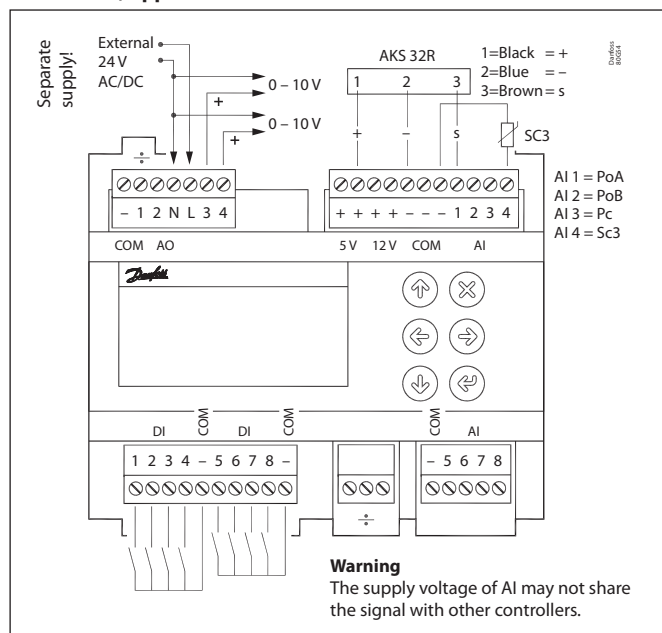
Separate supply!

External
24 V
AC/DC

0 – 10 V
+
0 – 10 V
+

AKS 32R
1 2 3
1=Black = +
2=Blue = –
3=Brown = s

Danfoss 80G54

+ – s
SC3

– 1 2 N L 3 4
COM AO

+ + + + – – – 1 2 3 4
5 V 12 V COM AI

AI 1 = PoA
AI 2 = PoB
AI 3 = Pc
AI 4 = Sc3

Danfoss

DI COM DI COM
1 2 3 4 – 5 6 7 8 –

COM AI
– 5 6 7 8

**Warning**
The supply voltage of AI may not share the signal with other controllers.